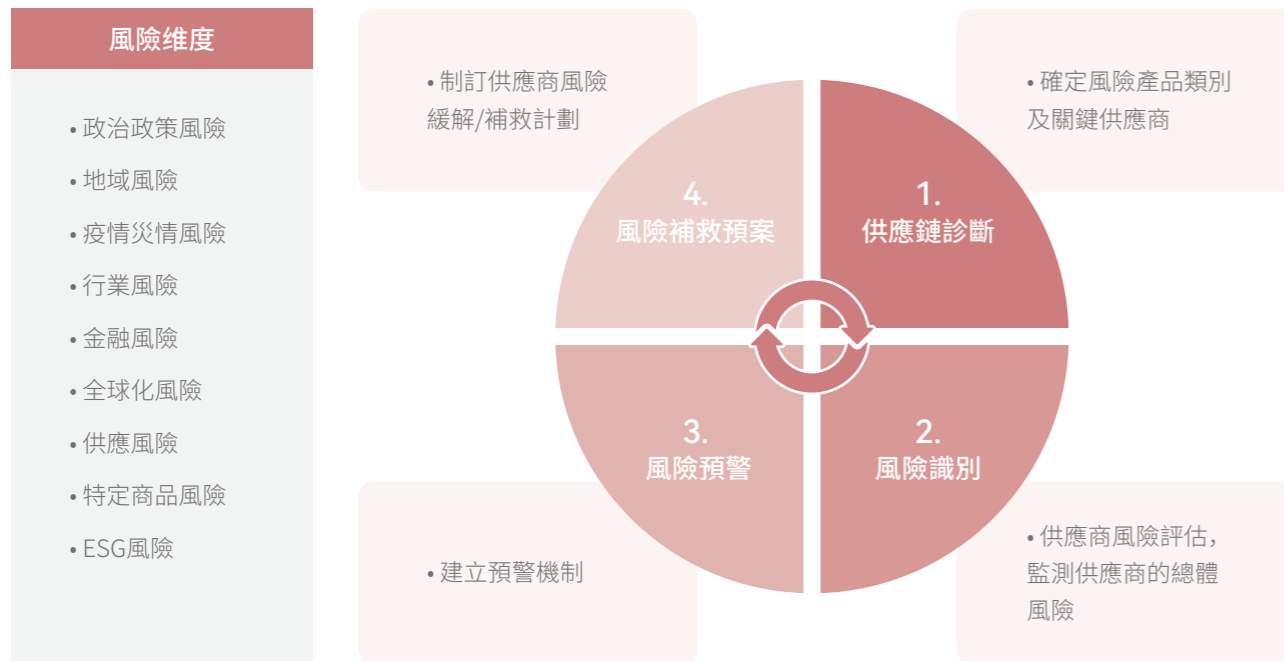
風險维度

• 政治政策風險
• 地域風險
• 疫情災情風險
• 行業風險
• 金融風險
• 全球化風險
• 供應風險
• 特定商品風險
• ESG風險

• 制訂供應商風險緩解/補救計劃

• 確定風險產品類別及關鍵供應商

4.
風險補救預案

1.
供應鏈診斷

3.
風險預警

2.
風險識別

• 建立預警機制

• 供應商風險評估，監測供應商的總體風險